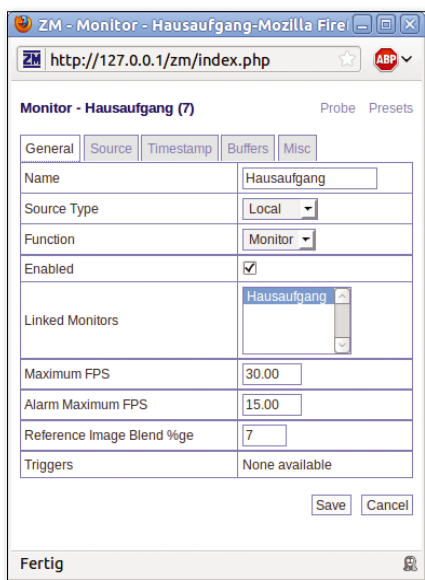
ZM - Monitor - Hausaufgang-Mozilla Firef

ZM http://127.0.0.1/zm/index.php

ABP

Monitor - Hausaufgang (7)

Probe Presets

General | Source | Timestamp | Buffers | Misc

| | |
|---|---|
| Name | Hausaufgang |
| Source Type | Local |
| Function | Monitor |
| Enabled | |
| Linked Monitors | Hausaufgang |
| Maximum FPS | 30.00 |
| Alarm Maximum FPS | 15.00 |
| Reference Image Blend %ge | 7 |
| Triggers | None available |

Save Cancel

Fertig